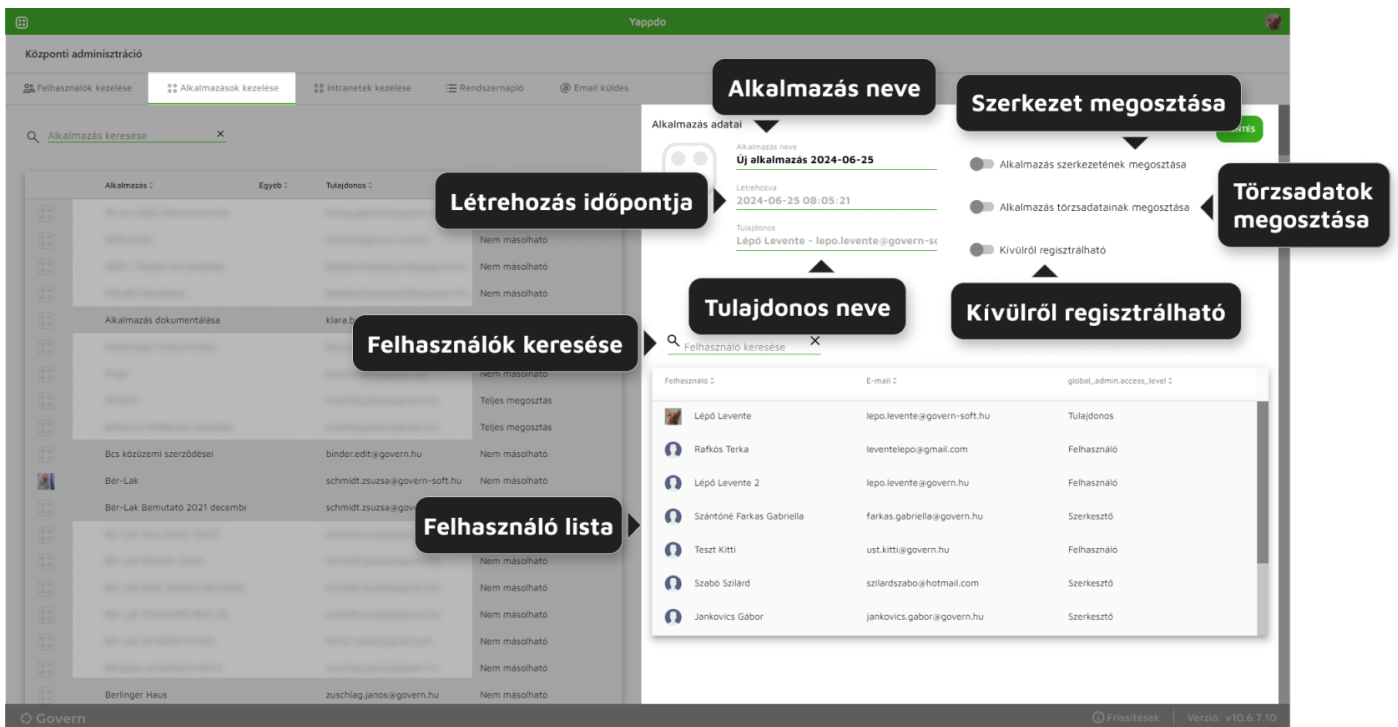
Yappdo

Központi adminisztráció

Felhasználók kezelése | Alkalmazások kezelése | Intranetek kezelése | Rendszernapló | Email küldés

Alkalmazás keresése ×

| | Alkalmazás | Egyéb | Tulajdonos | |
|---|---|---|---|---|
| | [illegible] | | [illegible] | |
| | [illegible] | | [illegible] | Nem másolható |
| | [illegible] | | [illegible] | Nem másolható |
| | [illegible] | | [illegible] | Nem másolható |
| | Alkalmazás dokumentálása | | klara.b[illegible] | |
| | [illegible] | | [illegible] | |
| | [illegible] | | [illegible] | Nem másolható |
| | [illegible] | | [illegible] | Teljes megosztás |
| | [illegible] | | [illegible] | Teljes megosztás |
| | Bcs közüzemi szerződései | | binder.edit@govern.hu | Nem másolható |
| | Bér-Lak | | schmidt.zsuzsa@govern-soft.hu | Nem másolható |
| | Bér-Lak Bemutató 2021 decemb | | schmidt.zsuzsa@gov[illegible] | |
| | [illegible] | | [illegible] | |
| | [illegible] | | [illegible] | Nem másolható |
| | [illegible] | | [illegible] | Nem másolható |
| | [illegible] | | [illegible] | Nem másolható |
| | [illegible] | | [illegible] | Nem másolható |
| | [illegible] | | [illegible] | Nem másolható |
| | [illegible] | | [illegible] | Nem másolható |
| | Berlinger Haus | | zuschlag.janos@govern.hu | Nem másolható |

Alkalmazás neve

Alkalmazás adatai

Alkalmazás neve
Új alkalmazás 2024-06-25

Létrehozás időpontja

Létrehozva
2024-06-25 08:05:21

Tulajdonos
Lépő Levente - lepo.levente@govern-sc

Tulajdonos neve

Szerkezet megosztása

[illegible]TÉS

Alkalmazás szerkezetének megosztása

Alkalmazás törzsadatainak megosztása

Törzsadatok megosztása

Kívülről regisztrálható

Kívülről regisztrálható

Felhasználók keresése

Felhasználó keresése ×

Felhasználó lista

| Felhasználó | E-mail | global_admin.access_level |
|---|---|---|
| Lépő Levente | lepo.levente@govern-soft.hu | Tulajdonos |
| Rafkós Terka | leventelepo@gmail.com | Felhasználó |
| Lépő Levente 2 | lepo.levente@govern.hu | Felhasználó |
| Szántóné Farkas Gabriella | farkas.gabriella@govern.hu | Szerkesztő |
| Teszt Kitti | ust.kitti@govern.hu | Felhasználó |
| Szabó Szilárd | szilardszabo@hotmail.com | Szerkesztő |
| Jankovics Gábor | jankovics.gabor@govern.hu | Szerkesztő |

Govern

Frissítések | Verzió: v10.6.7.10